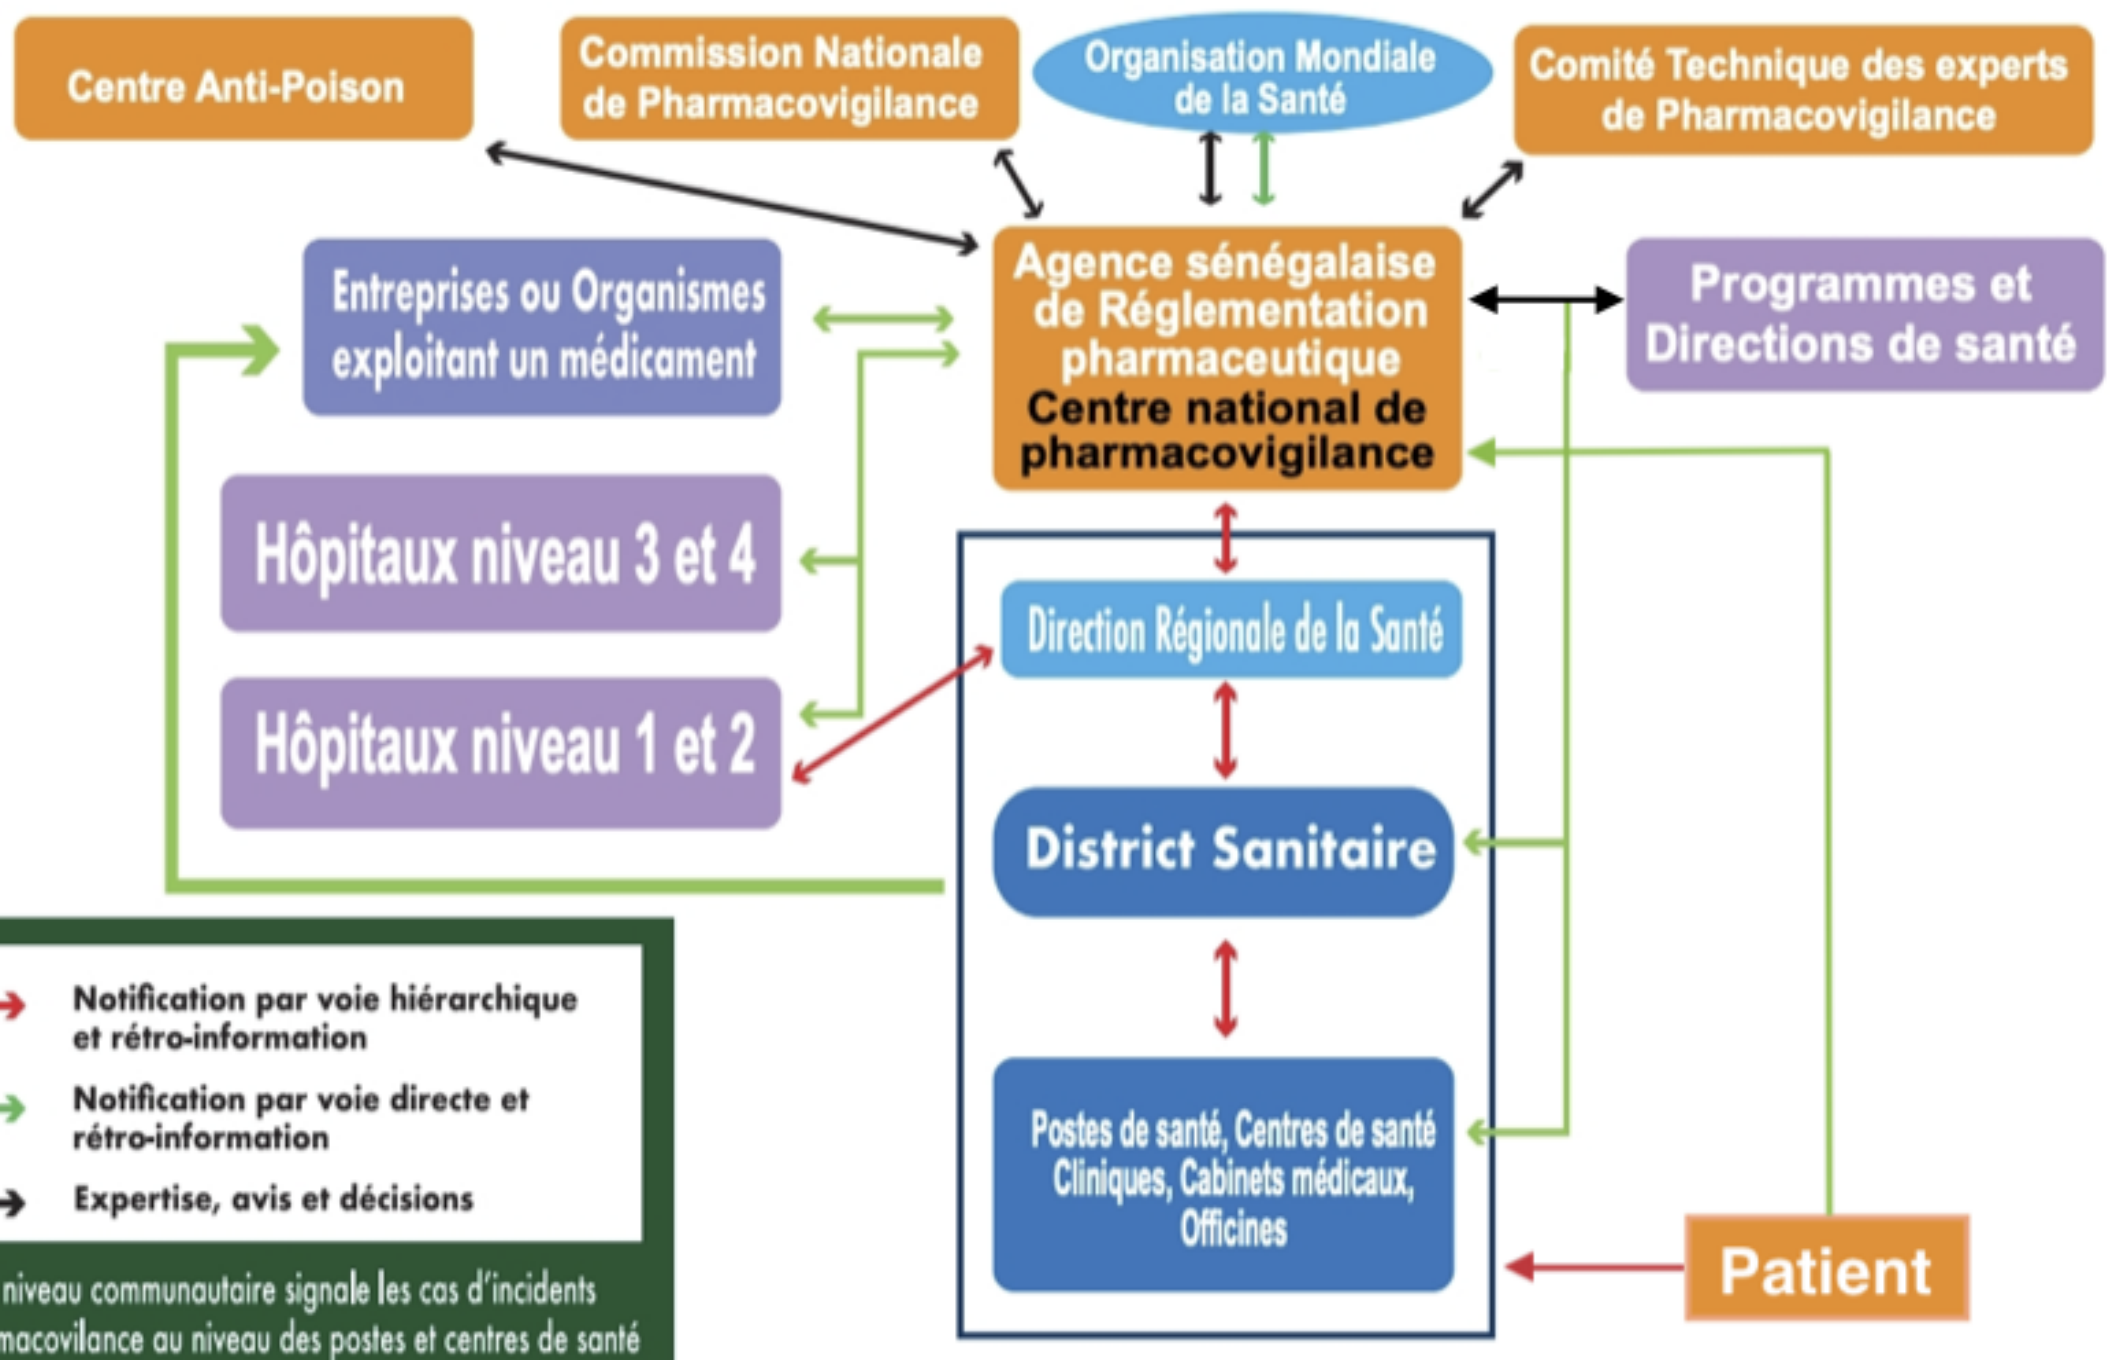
Centre Anti-Poison

Commission Nationale de Pharmacovigilance

Organisation Mondiale de la Santé

Comité Technique des experts de Pharmacovigilance

Entreprises ou Organismes exploitant un médicament

Agence sénégalaise de Réglementation pharmaceutique
Centre national de pharmacovigilance

Programmes et Directions de santé

Hôpitaux niveau 3 et 4

Hôpitaux niveau 1 et 2

Direction Régionale de la Santé

District Sanitaire

Postes de santé, Centres de santé Cliniques, Cabinets médicaux, Officines

Patient

Notification par voie hiérarchique et rétro-information

Notification par voie directe et rétro-information

Expertise, avis et décisions

niveau communautaire signale les cas d'incidents macovilance au niveau des postes et centres de santé